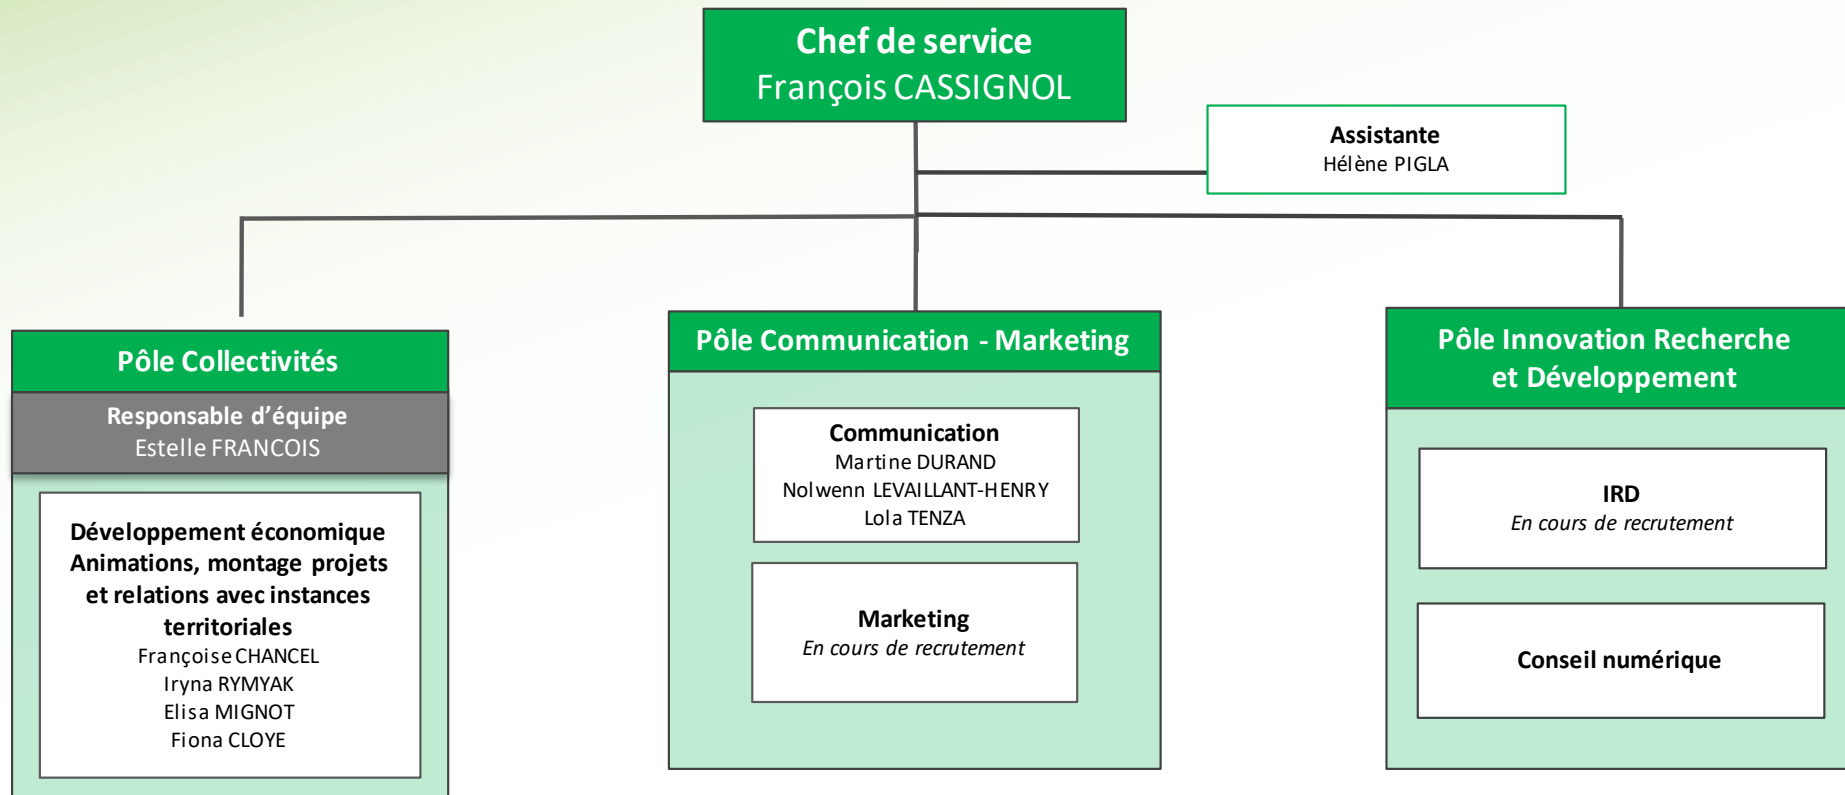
Chef de service
François CASSIGNOL

Assistante
Hélène PIGLA

Pôle Collectivités

Responsable d'équipe
Estelle FRANCOIS

Développement économique
Animations, montage projets et relations avec instances territoriales
Françoise CHANCEL
Iryna RYMYAK
Elisa MIGNOT
Fiona CLOYE

Pôle Communication - Marketing

Communication
Martine DURAND
Nolwenn LEVAILLANT-HENRY
Lola TENZA

Marketing
En cours de recrutement

Pôle Innovation Recherche et Développement

IRD
En cours de recrutement

Conseil numérique